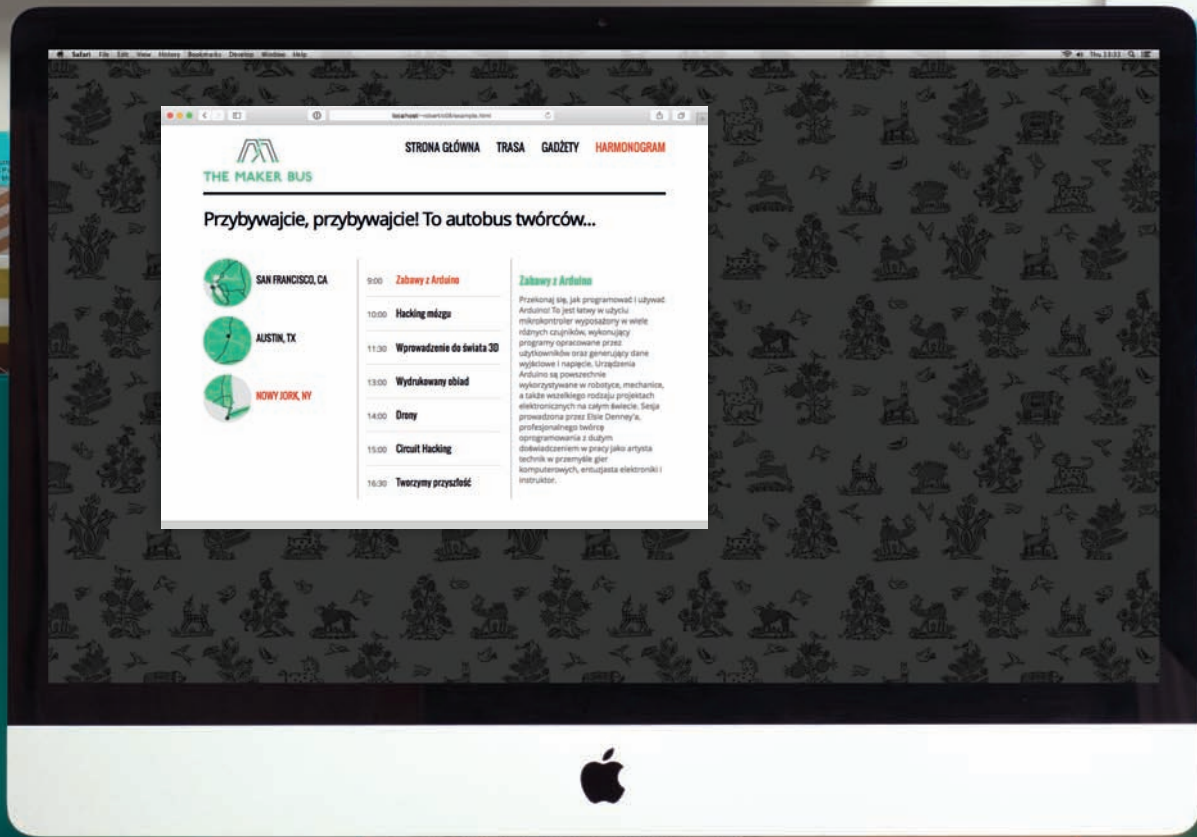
Safari File Edit View History Bookmarks Develop Window Help

Thu 13:32

localhost

THE MAKER BUS

STRONA GŁÓWNA TRASA GADŻETY HARMONOGRAM

Przybywajcie, przybywajcie! To autobus twórców...

SAN FRANCISCO, CA

AUSTIN, TX

NOWY JORK, NY

9:00 Zabawy z Arduino

10:00 Hacking mózgu

11:30 Wprowadzenie do świata 3D

13:00 Wydrukowany obiad

14:00 Drony

15:00 Circuit Hacking

16:30 Tworzymy przyszłość

Zabawy z Arduino

Przekonaj się, jak programować i używać Arduino! To jest łatwy w użyciu mikrokontroler wyposażony w wiele różnych czujników, wykonujący programy opracowane przez użytkowników oraz generujący dane wyjściowe i napięcie. Urządzenia Arduino są powszechnie wykorzystywane w robotyce, mechanice, a także wszelkiego rodzaju projektach elektronicznych na całym świecie. Sesja prowadzona przez Elsie Denney'a, profesjonalnego twórcę oprogramowania z dużym doświadczeniem w pracy jako artysta technik w przemyśle gier komputerowych, entuzjasta elektroniki i instruktor.